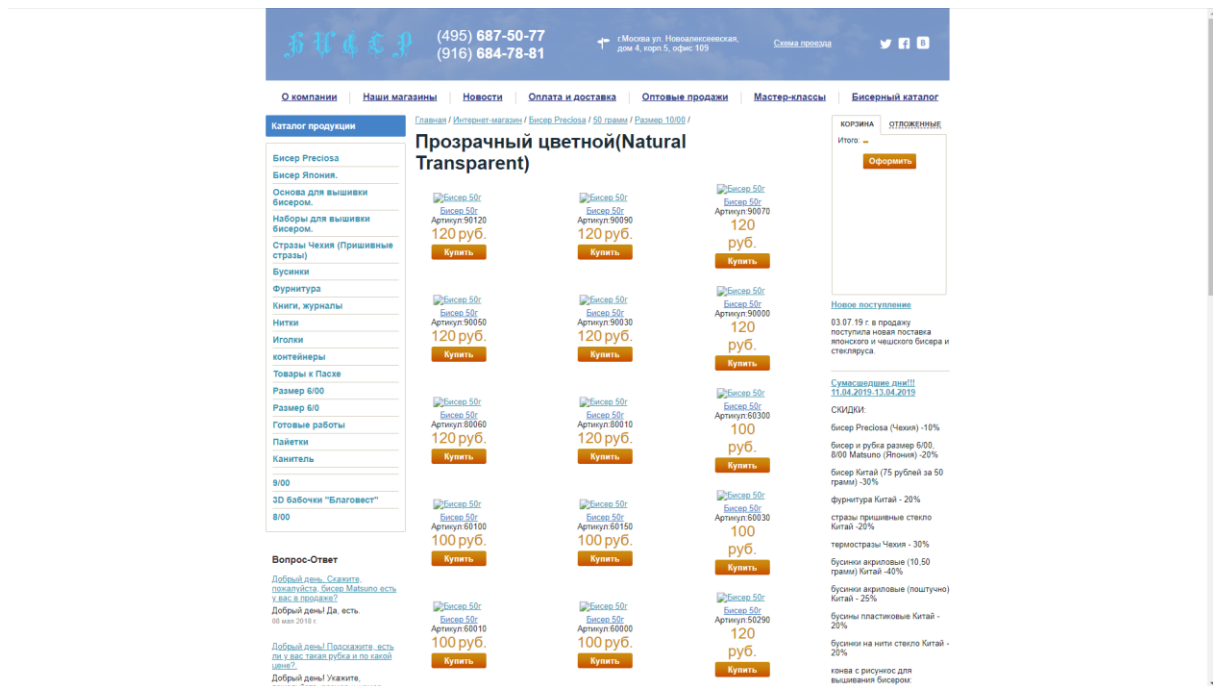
БИСЕР

(495) 687-50-77
(916) 684-78-81

г.Москва ул. Новоалексеевская, дом 4, корп.5, офис 109

Схема проезда

О компании | Наши магазины | Новости | Оплата и доставка | Оптовые продажи | Мастер-классы | Бисерный каталог

Каталог продукции

Бисер Preciosa
Бисер Япония.
Основа для вышивки бисером.
Наборы для вышивки бисером.
Стразы Чехия (Пришивные стразы)
Бусинки
Фурнитура
Книги, журналы
Нитки
Иголки
контейнеры
Товары к Пасхе
Размер 6/00
Размер 6/0
Готовые работы
Пайетки
Канитель
9/00
3D бабочки "Благовест"
8/00

Вопрос-Ответ

Добрый день. Скажите, пожалуйста, бисер Matsuno есть у вас в продаже?
Добрый день! Да, есть.
08 мая 2018 г.

Добрый день! Подскажите, есть ли у вас таких рубка и по какой цене?
Добрый день! Укажите,

Главная / Интернет-магазин / Бисер Preciosa / 50 грамм / Размер 10/00 /

Прозрачный цветной(Natural Transparent)

Бисер 50г
Бисер 50г
Артикул:90120
120 руб.
Купить

Бисер 50г
Бисер 50г
Артикул:90090
120 руб.
Купить

Бисер 50г
Бисер 50г
Артикул:90070
120 руб.
Купить

Бисер 50г
Бисер 50г
Артикул:90050
120 руб.
Купить

Бисер 50г
Бисер 50г
Артикул:90030
120 руб.
Купить

Бисер 50г
Бисер 50г
Артикул:90000
120 руб.
Купить

Бисер 50г
Бисер 50г
Артикул:80060
120 руб.
Купить

Бисер 50г
Бисер 50г
Артикул:80010
120 руб.
Купить

Бисер 50г
Бисер 50г
Артикул:60300
100 руб.
Купить

Бисер 50г
Бисер 50г
Артикул:60100
100 руб.
Купить

Бисер 50г
Бисер 50г
Артикул:60150
100 руб.
Купить

Бисер 50г
Бисер 50г
Артикул:60030
100 руб.
Купить

Бисер 50г
Бисер 50г
Артикул:60010
100 руб.
Купить

Бисер 50г
Бисер 50г
Артикул:60000
100 руб.
Купить

Бисер 50г
Бисер 50г
Артикул:50290
120 руб.
Купить

КОРЗИНА | ОТЛОЖЕННЫЕ
Итого: –
Оформить

Новое поступление
03.07.19 г. в продажу поступила новая поставка японского и чешского бисера и стекляруса.

Сумасшедшие дни!!! 11.04.2019-13.04.2019
СКИДКИ:
бисер Preciosa (Чехия) -10%
бисер и рубка размер 6/00, 8/00 Matsuno (Япония) -20%
бисер Китай (75 рублей за 50 грамм) -30%
фурнитура Китай - 20%
стразы пришивные стекло Китай -20%
термостразы Чехия - 30%
бусинки акриловые (10,50 грамм) Китай -40%
бусинки акриловые (поштучно) Китай - 25%
бусины пластиковые Китай - 20%
бусинки на нити стекло Китай - 20%
канва с рисунком для вышивания бисером: